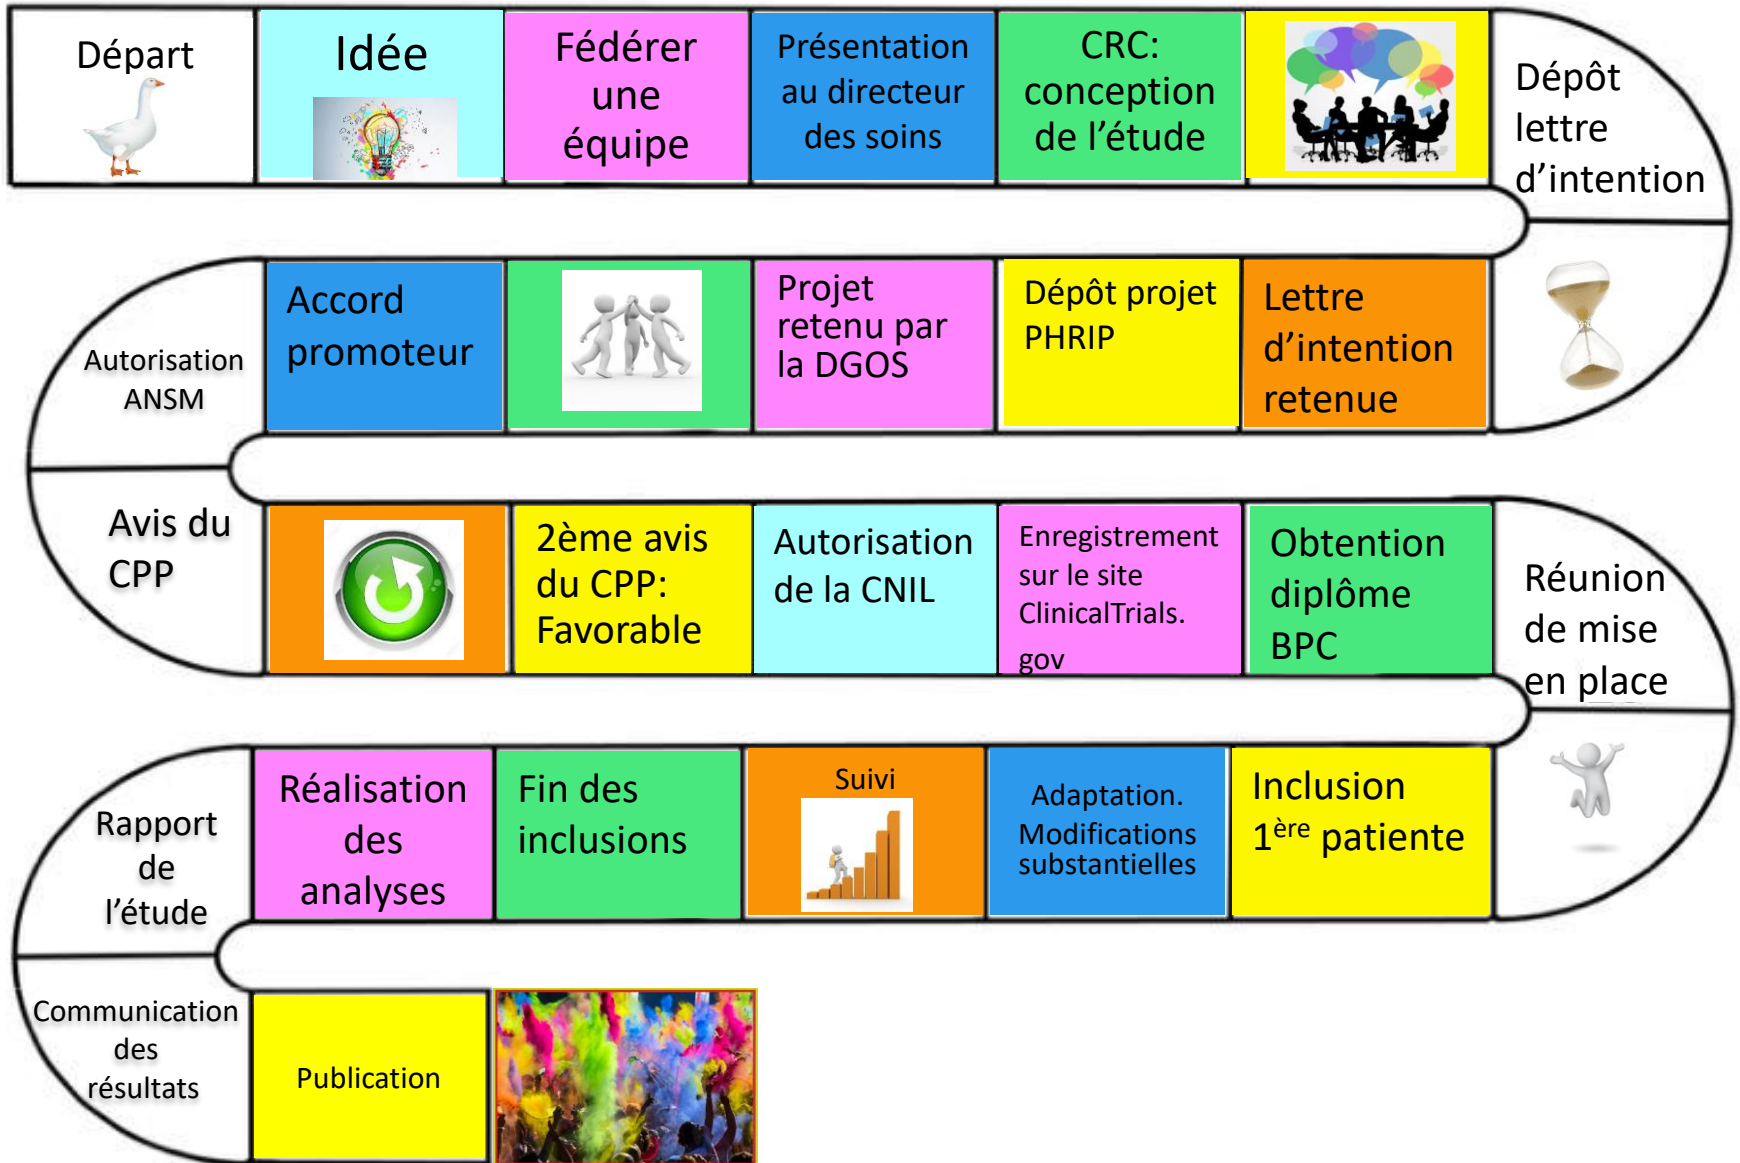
Départ

Idée

Fédérer une équipe

Présentation au directeur des soins

CRC: conception de l'étude

Dépôt lettre d'intention

Lettre d'intention retenue

Dépôt projet PHRIP

Projet retenu par la DGOS

Accord promoteur

Autorisation ANSM

Avis du CPP

2ème avis du CPP: Favorable

Autorisation de la CNIL

Enregistrement sur le site ClinicalTrials. gov

Obtention diplôme BPC

Réunion de mise en place

Inclusion $1^{ère}$ patiente

Adaptation. Modifications substantielles

Suivi

Fin des inclusions

Réalisation des analyses

Rapport de l'étude

Communication des résultats

Publication